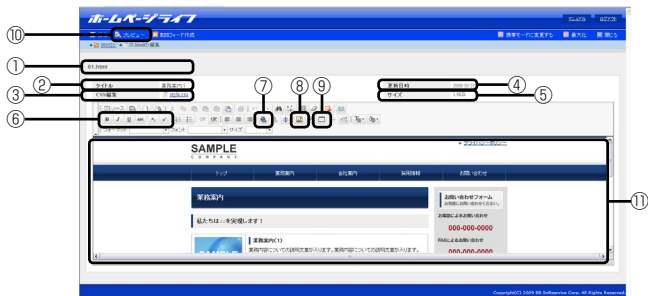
ホームページライフ

マニュアル
ログアウト

⑩
プレビュー
RSSフィード作成
携帯モードに変更する
表示
閉じる

①
01.html

②
タイトル
業務案内

③
CSS編集
編集

④
更新日時

⑤
サイズ

⑥

⑦

⑧

⑨

フォント
サイズ

SAMPLE
COMPANY

サイトマップ

トップ
業務案内
会社案内
採用情報
お問い合わせ

業務案内

私たちは○○を支援します！

業務案内(1)
業務内容についての説明文章が入ります。業務内容についての説明文章が入ります。

お問い合わせフォーム
お電話によるお問い合わせ
000-000-0000
FAXによるお問い合わせ
000-000-0000

⑪

Copyright(C) 2009 SB Softservice Corp. All Rights Reserved.